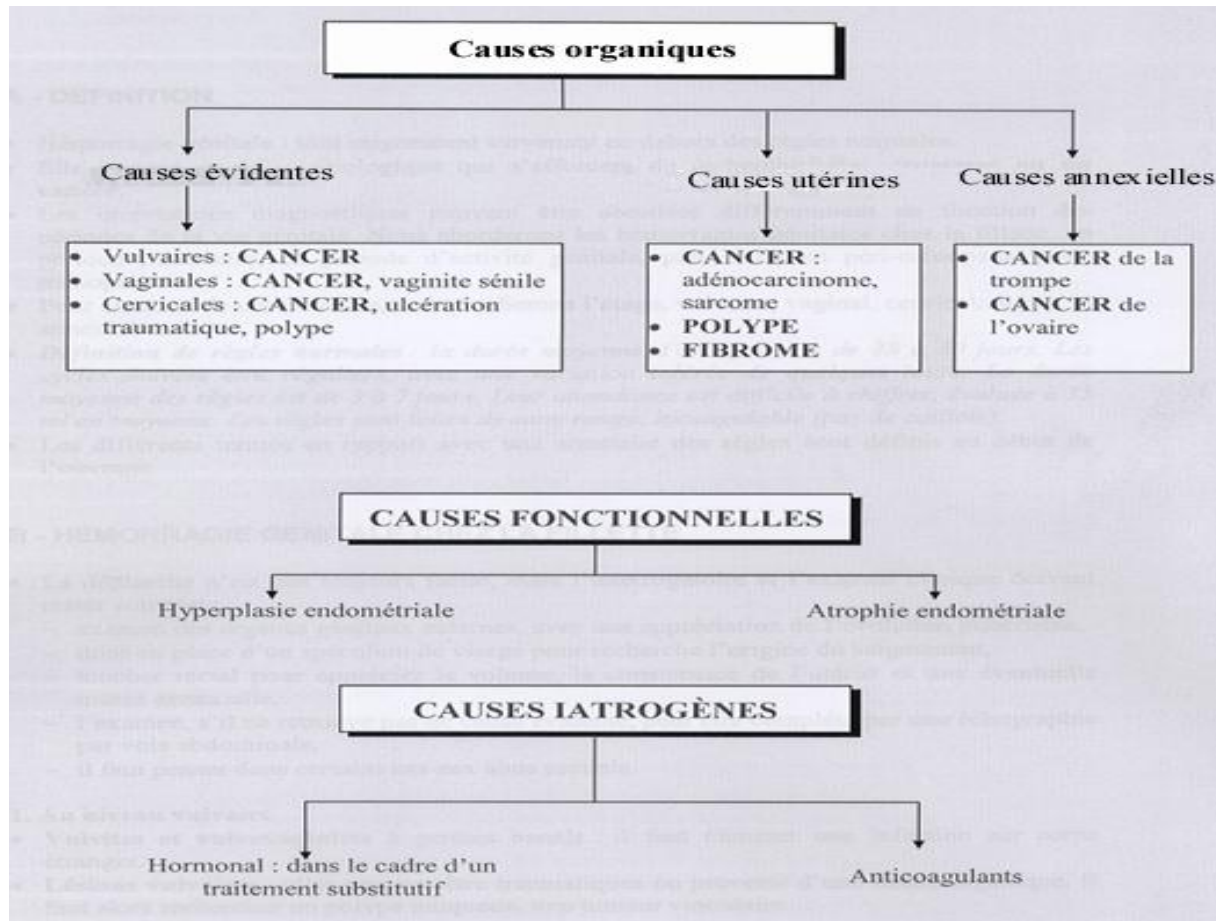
Causes organiques

Causes évidentes

Causes utérines

Causes annexielles

• Vulvaires : CANCER
• Vaginales : CANCER, vaginite sénile
• Cervicales : CANCER, ulcération traumatique, polype

• CANCER : adénocarcinome, sarcome
• POLYPE
• FIBROME

• CANCER de la trompe
• CANCER de l'ovaire

CAUSES FONCTIONNELLES

Hyperplasie endométriale

Atrophie endométriale

CAUSES IATROGÈNES

Hormonal : dans le cadre d'un traitement substitutif

Anticoagulants